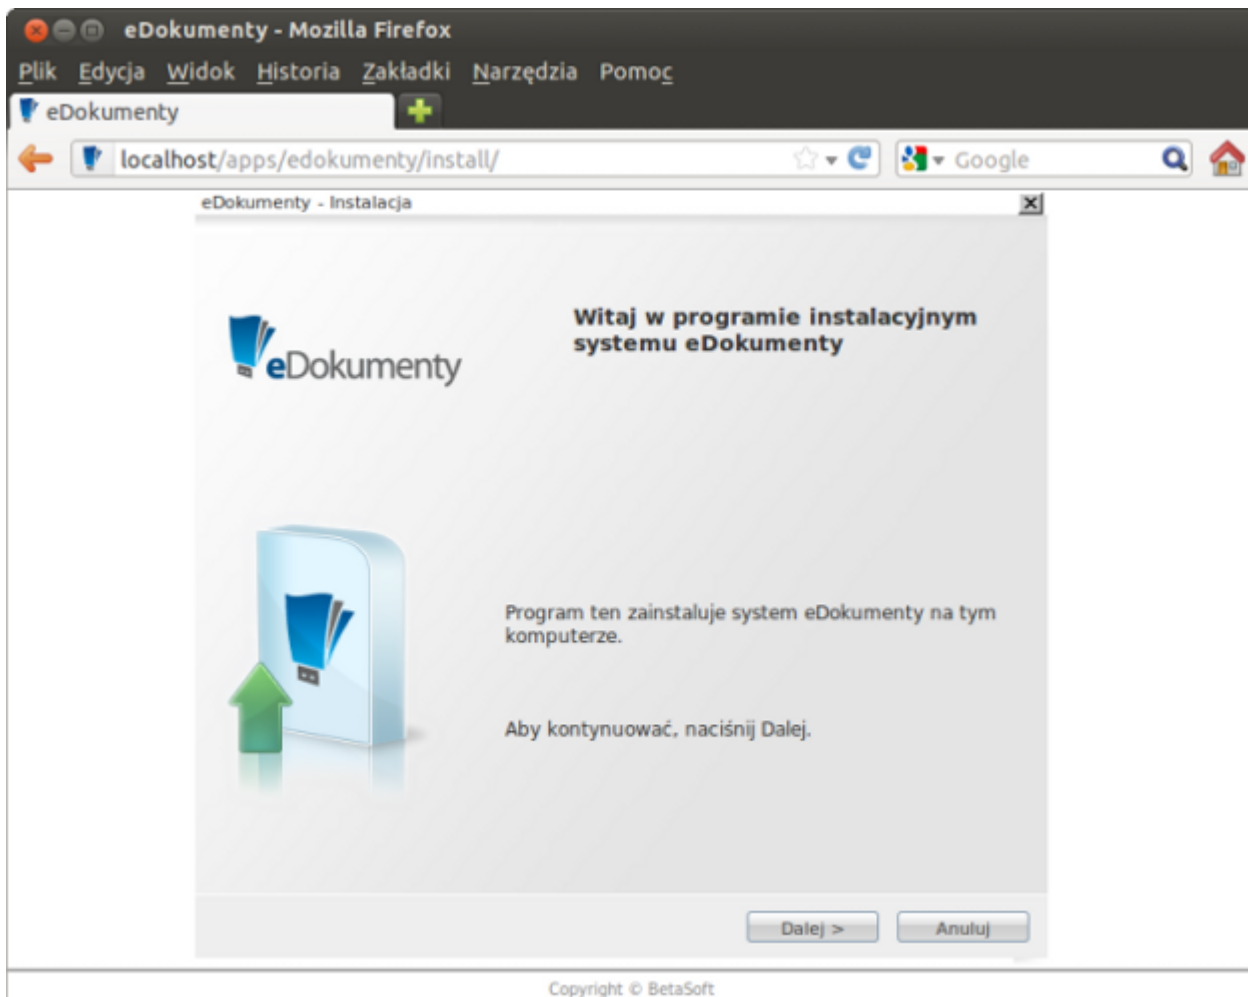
eDokumenty - Mozilla Firefox

Plik Edycja Widok Historia Zakładki Narzędzia Pomoc

eDokumenty

localhost/apps/edokumenty/install/

Google

eDokumenty - Instalacja

eDokumenty

Witaj w programie instalacyjnym systemu eDokumenty

Program ten zainstaluje system eDokumenty na tym komputerze.

Aby kontynuować, naciśnij Dalej.

Dalej >

Anuluj

Copyright © BetaSoft